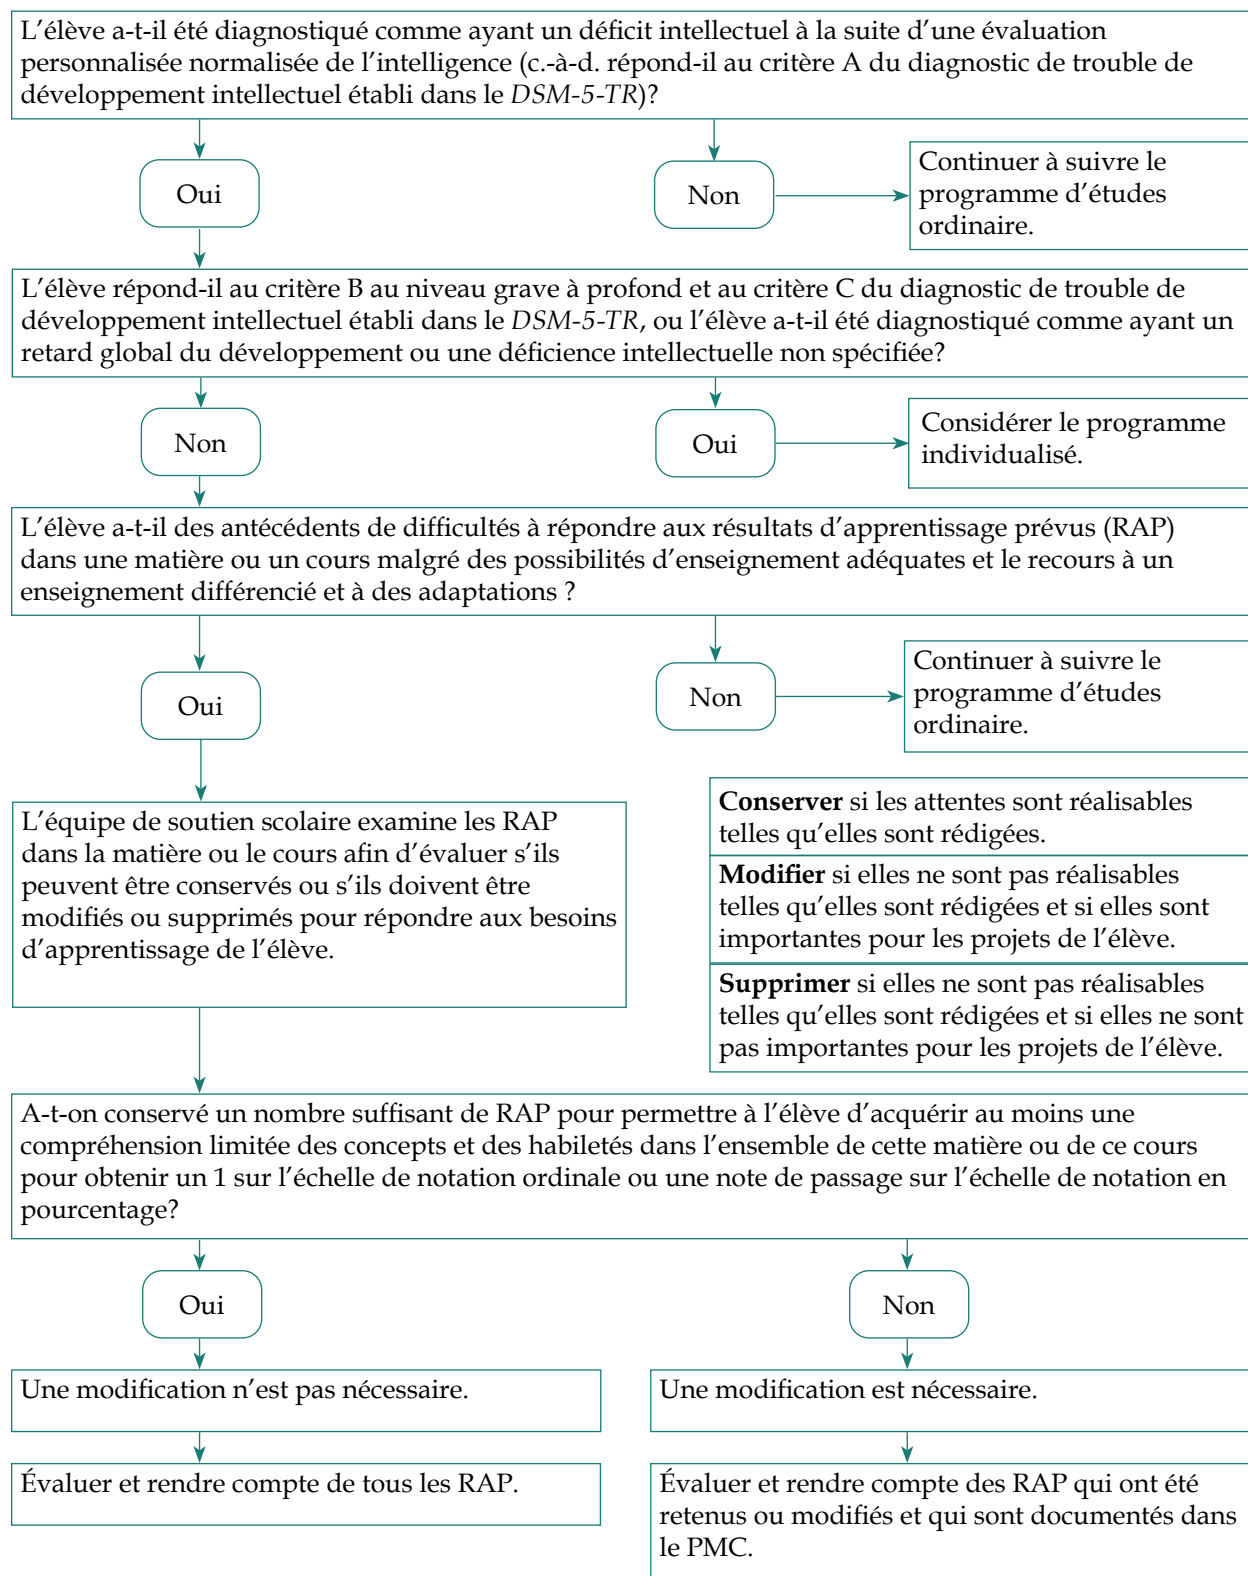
L’élève a-t-il été diagnostiqué comme ayant un déficit intellectuel à la suite d’une évaluation personnalisée normalisée de l’intelligence (c.-à-d. répond-il au critère A du diagnostic de trouble de développement intellectuel établi dans le DSM-5-TR)?

Oui

Non

Continuer à suivre le programme d’études ordinaire.

L’élève répond-il au critère B au niveau grave à profond et au critère C du diagnostic de trouble de développement intellectuel établi dans le DSM-5-TR, ou l’élève a-t-il été diagnostiqué comme ayant un retard global du développement ou une déficience intellectuelle non spécifiée?

Non

Oui

Considérer le programme individualisé.

L’élève a-t-il des antécédents de difficultés à répondre aux résultats d’apprentissage prévus (RAP) dans une matière ou un cours malgré des possibilités d’enseignement adéquates et le recours à un enseignement différencié et à des adaptations ?

Oui

Non

Continuer à suivre le programme d’études ordinaire.

L’équipe de soutien scolaire examine les RAP dans la matière ou le cours afin d’évaluer s’ils peuvent être conservés ou s’ils doivent être modifiés ou supprimés pour répondre aux besoins d’apprentissage de l’élève.

**Conserver** si les attentes sont réalisables telles qu’elles sont rédigées.

**Modifier** si elles ne sont pas réalisables telles qu’elles sont rédigées et si elles sont importantes pour les projets de l’élève.

**Supprimer** si elles ne sont pas réalisables telles qu’elles sont rédigées et si elles ne sont pas importantes pour les projets de l’élève.

A-t-on conservé un nombre suffisant de RAP pour permettre à l’élève d’acquérir au moins une compréhension limitée des concepts et des habiletés dans l’ensemble de cette matière ou de ce cours pour obtenir un 1 sur l’échelle de notation ordinale ou une note de passage sur l’échelle de notation en pourcentage?

Oui

Non

Une modification n’est pas nécessaire.

Une modification est nécessaire.

Évaluer et rendre compte de tous les RAP.

Évaluer et rendre compte des RAP qui ont été retenus ou modifiés et qui sont documentés dans le PMC.